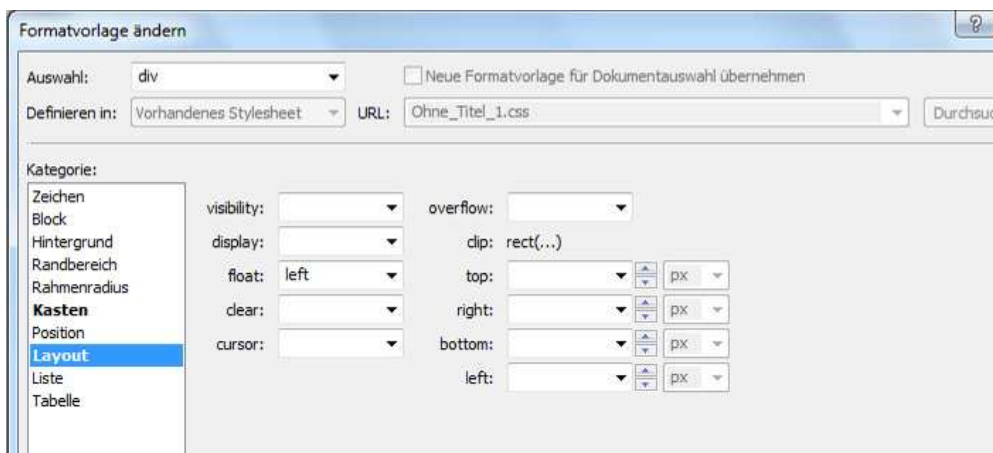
Formatvorlage ändern

Auswahl: div

Neue Formatvorlage für Dokumentauswahl übernehmen

Definieren in: Vorhandenes Stylesheet URL: Ohne_Titel_1.css Durchsu

Kategorie:

Zeichen
Block
Hintergrund
Randbereich
Rahmenradius
Kasten
Position
Layout
Liste
Tabelle

visibility:
display:
float: left
clear:
cursor:

overflow:
clip: rect(...)
top: px
right: px
bottom: px
left: px